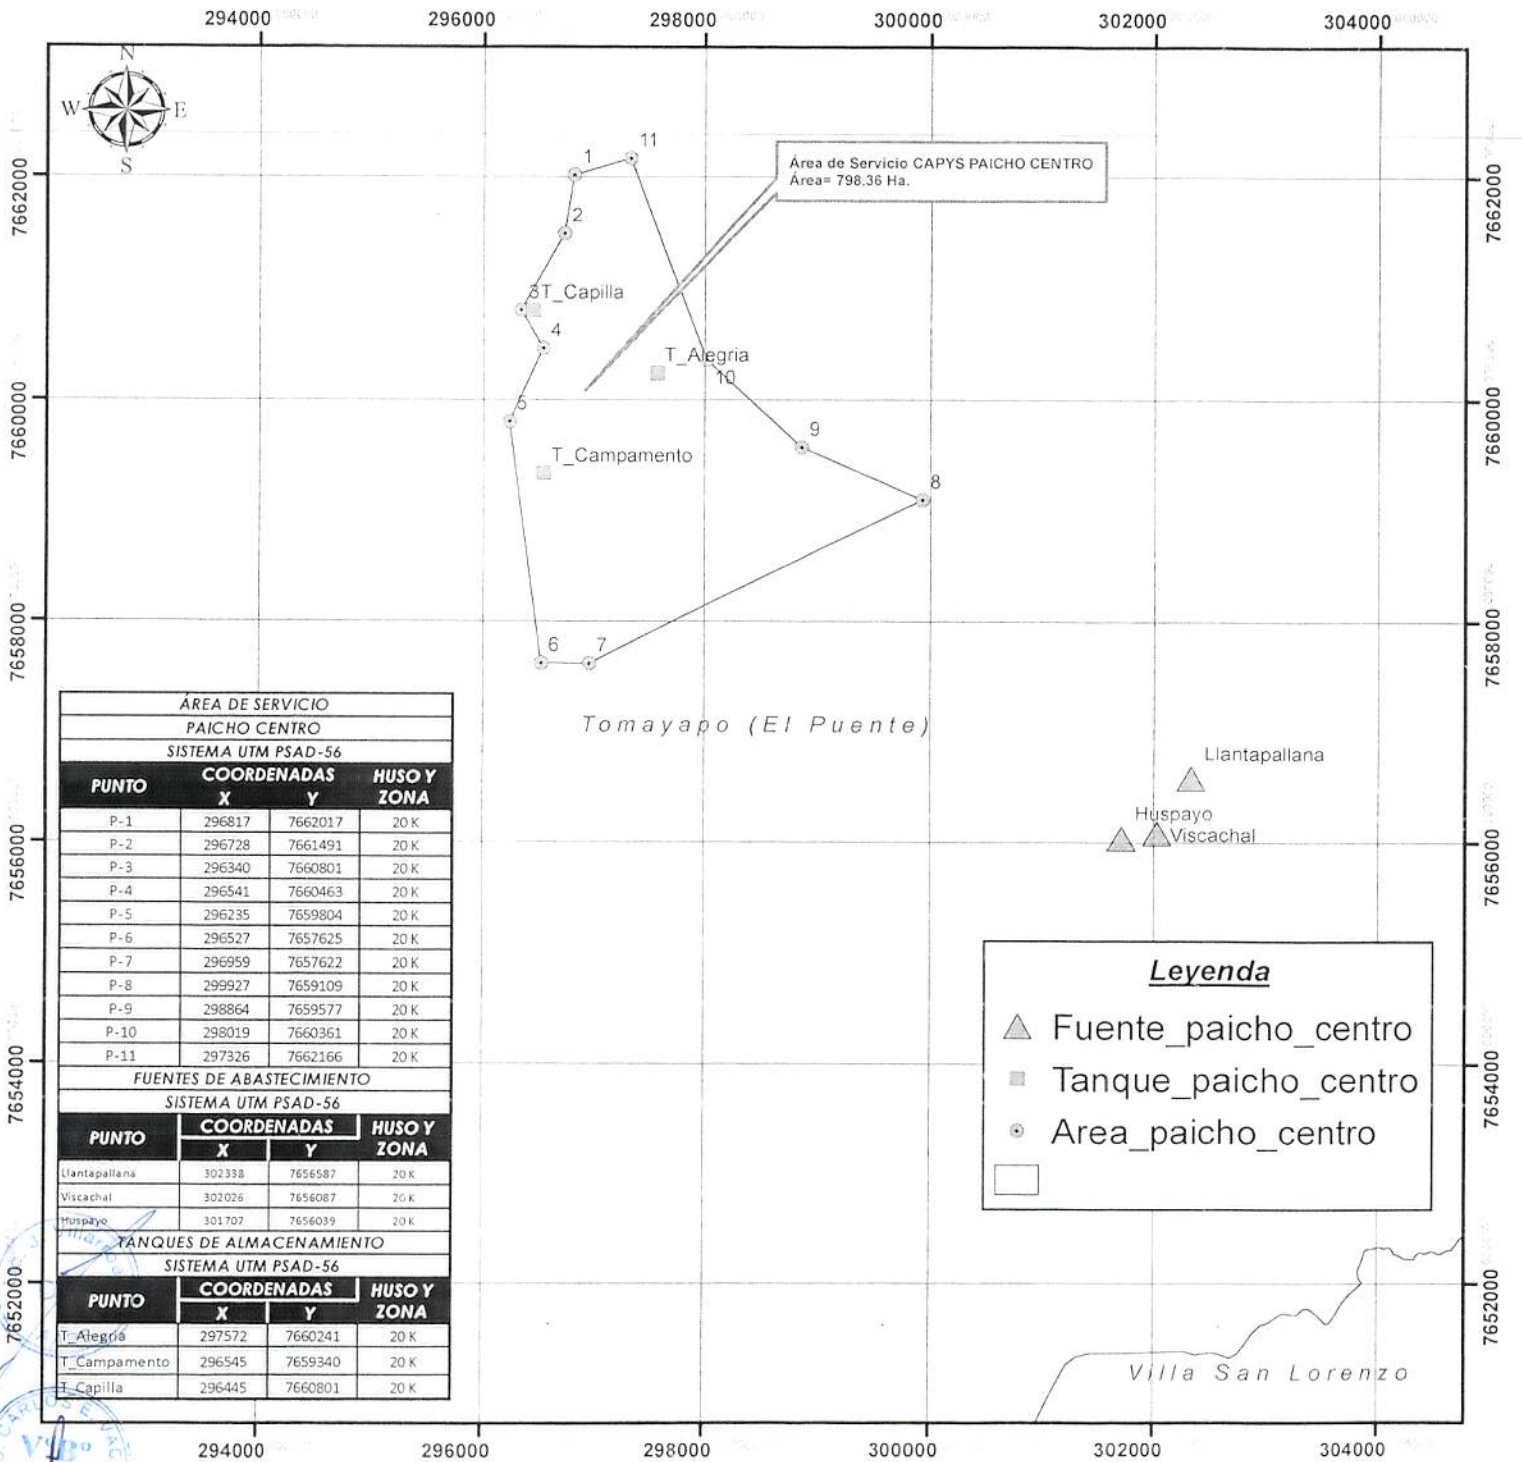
294000 296000 298000 300000 302000 304000

N
W E
S

7662000
7660000
7658000
7656000
7654000
7652000

Área de Servicio CAPYS PAICHO CENTRO
Área= 798.36 Ha.

1
11
2
3T_Capilla
4
T_Alegria
10
5
9
T_Campamento
8
6
7

Tomayapo (El Puente)

Llantapallana
Huspayo
Viscachal

| ÁREA DE SERVICIO | | | |
|---|---|---|---|
| PAICHO CENTRO | | | |
| SISTEMA UTM PSAD-56 | | | |
| PUNTO | COORDENADAS X | Y | HUSO Y ZONA |
| P-1 | 296817 | 7662017 | 20 K |
| P-2 | 296728 | 7661491 | 20 K |
| P-3 | 296340 | 7660801 | 20 K |
| P-4 | 296541 | 7660463 | 20 K |
| P-5 | 296235 | 7659804 | 20 K |
| P-6 | 296527 | 7657625 | 20 K |
| P-7 | 296959 | 7657622 | 20 K |
| P-8 | 299927 | 7659109 | 20 K |
| P-9 | 298864 | 7659577 | 20 K |
| P-10 | 298019 | 7660361 | 20 K |
| P-11 | 297326 | 7662166 | 20 K |

| FUENTES DE ABASTECIMIENTO | | | |
|---|---|---|---|
| SISTEMA UTM PSAD-56 | | | |
| PUNTO | COORDENADAS X | Y | HUSO Y ZONA |
| Llantapallana | 302338 | 7656587 | 20 K |
| Viscachal | 302026 | 7656087 | 20 K |
| Huspayo | 301707 | 7656039 | 20 K |

| TANQUES DE ALMACENAMIENTO | | | |
|---|---|---|---|
| SISTEMA UTM PSAD-56 | | | |
| PUNTO | COORDENADAS X | Y | HUSO Y ZONA |
| T_Alegria | 297572 | 7660241 | 20 K |
| T_Campamento | 296545 | 7659340 | 20 K |
| T_Capilla | 296445 | 7660801 | 20 K |

Leyenda
Fuente_paicho_centro
Tanque_paicho_centro
Area_paicho_centro

Villa San Lorenzo

294000 296000 298000 300000 302000 304000

CARLOS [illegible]
Vo Bo